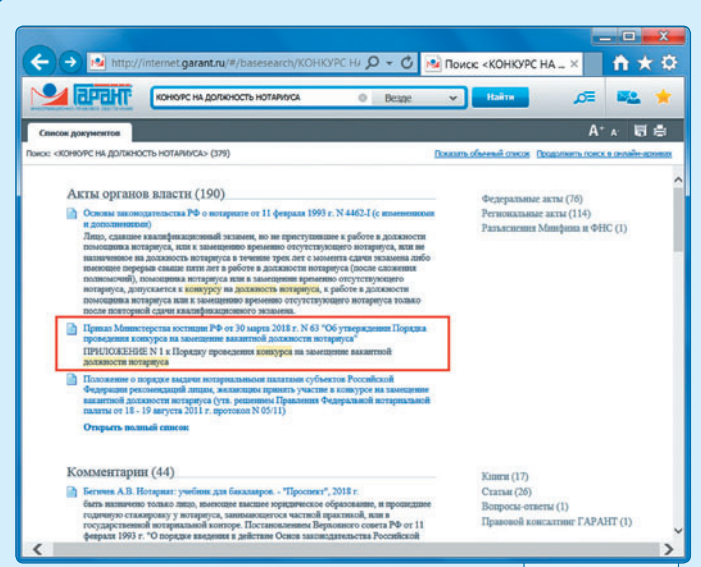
http://internet.garant.ru/#/basesearch/КОНКУРС НА

Поиск: <КОНКУРС НА ...

ГАРАНТ

КОНКУРС НА ДОЛЖНОСТЬ НОТАРИУСА

Везде

Найти

Список документов

Поиск: <КОНКУРС НА ДОЛЖНОСТЬ НОТАРИУСА> (379)

Показать обычный список Продолжить поиск в онлайн-архивах

Акты органов власти (190)

Основы законодательства РФ о нотариате от 11 февраля 1993 г. N 4462-I (с изменениями и дополнениями)

Лицо, сдавшее квалификационный экзамен, но не приступившее к работе в должности помощника нотариуса, или к замещению временно отсутствующего нотариуса, или не назначенное на должность нотариуса в течение трех лет с момента сдачи экзамена либо имеющее перерыв свыше пяти лет в работе в должности нотариуса (после сложения полномочий), помощника нотариуса или в замещении временно отсутствующего нотариуса, допускается к конкурсу на должность нотариуса, к работе в должности помощника нотариуса или к замещению временно отсутствующего нотариуса только после повторной сдачи квалификационного экзамена.

Приказ Министерства юстиции РФ от 30 марта 2018 г. N 63 "Об утверждении Порядка проведения конкурса на замещение вакантной должности нотариуса"

ПРИЛОЖЕНИЕ N 1 к Порядку проведения конкурса на замещение вакантной должности нотариуса

Положение о порядке выдачи нотариальными палатами субъектов Российской Федерации рекомендаций лицам, желающим принять участие в конкурсе на замещение вакантной должности нотариуса (утв. решением Правления Федеральной нотариальной палаты от 18 - 19 августа 2011 г. протокол N 05/11)

Открыть полный список

Федеральные акты (76)
Региональные акты (114)
Разъяснения Минфина и ФНС (1)

Комментарии (44)

Бегичев А.В. Нотариат: учебник для бакалавров. - "Проспект", 2018 г.

быть назначено только лицо, имеющее высшее юридическое образование, и прошедшее годичную стажировку у нотариуса, занимающегося частной практикой, или в государственной нотариальной конторе. Постановлением Верховного совета РФ от 11 февраля 1993 г. "О порядке введения в действие Основ законодательства Российской

Книги (17)
Статьи (26)
Вопросы-ответы (1)
Правовой консалтинг ГАРАНТ (1)